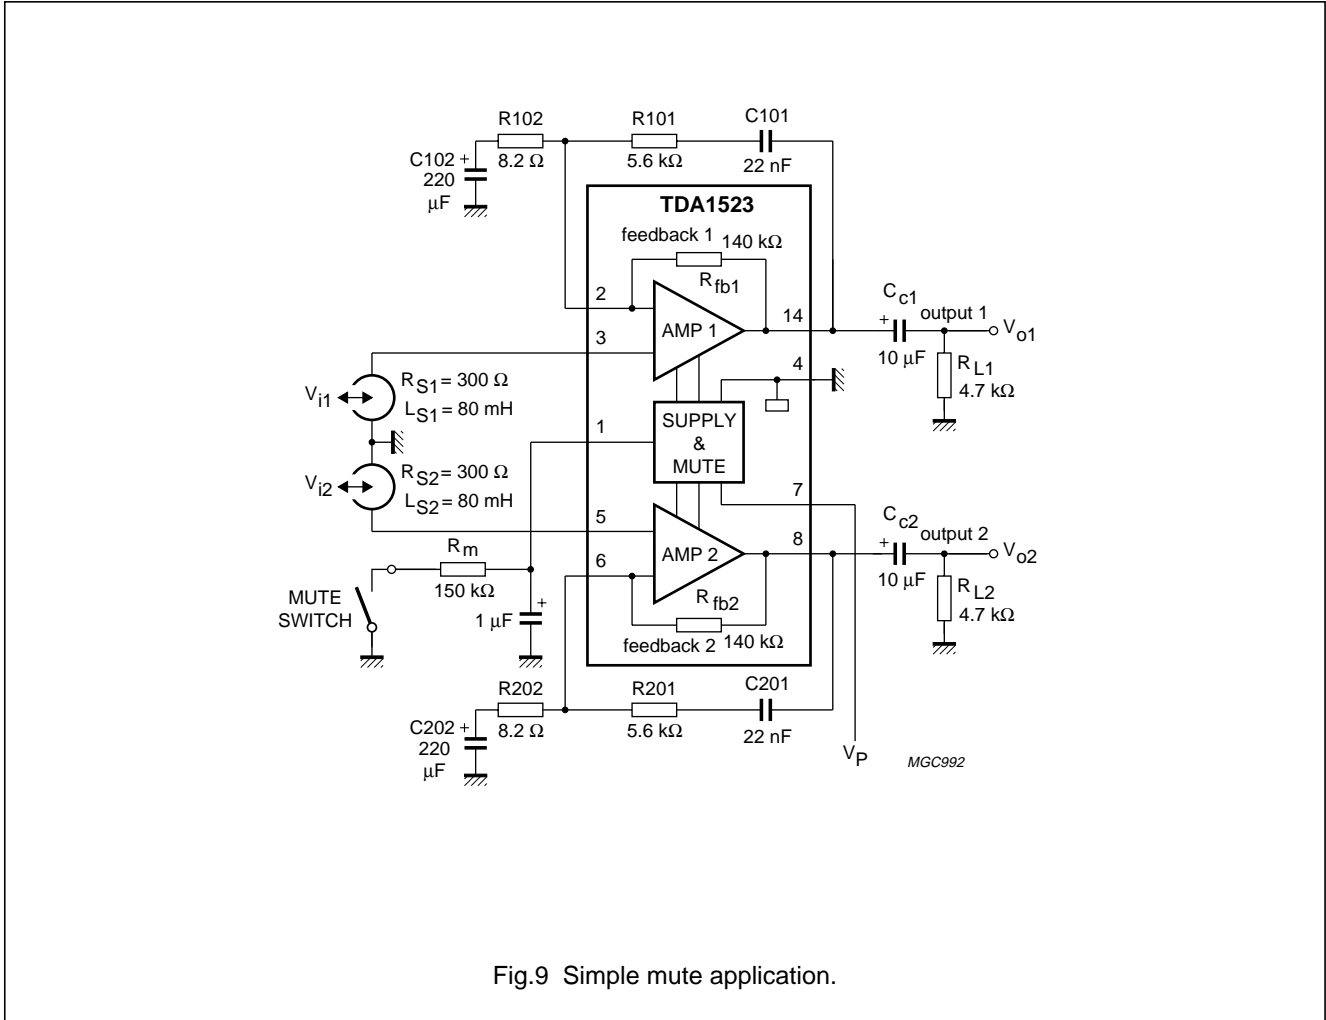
R102
8.2 Ω
R101
5.6 kΩ
C101
22 nF
C102 +
220
μF
TDA1523
feedback 1
140 kΩ
$R_{fb1}$
2
AMP 1
14
$C_{c1}$
output 1
+
$V_{o1}$
3
10 μF
$R_{L1}$
4.7 kΩ
4
$V_{i1}$
$R_{S1}$ = 300 Ω
$L_{S1}$ = 80 mH
1
SUPPLY
&
MUTE
$V_{i2}$
$R_{S2}$ = 300 Ω
$L_{S2}$ = 80 mH
7
$C_{c2}$
output 2
5
8
+
$V_{o2}$
$R_m$
AMP 2
6
10 μF
MUTE
SWITCH
150 kΩ
+
1 μF
$R_{fb2}$
$R_{L2}$
4.7 kΩ
feedback 2
140 kΩ
R202
8.2 Ω
R201
5.6 kΩ
C201
22 nF
C202 +
220
μF
$V_P$
MGC992

Fig.9 Simple mute application.